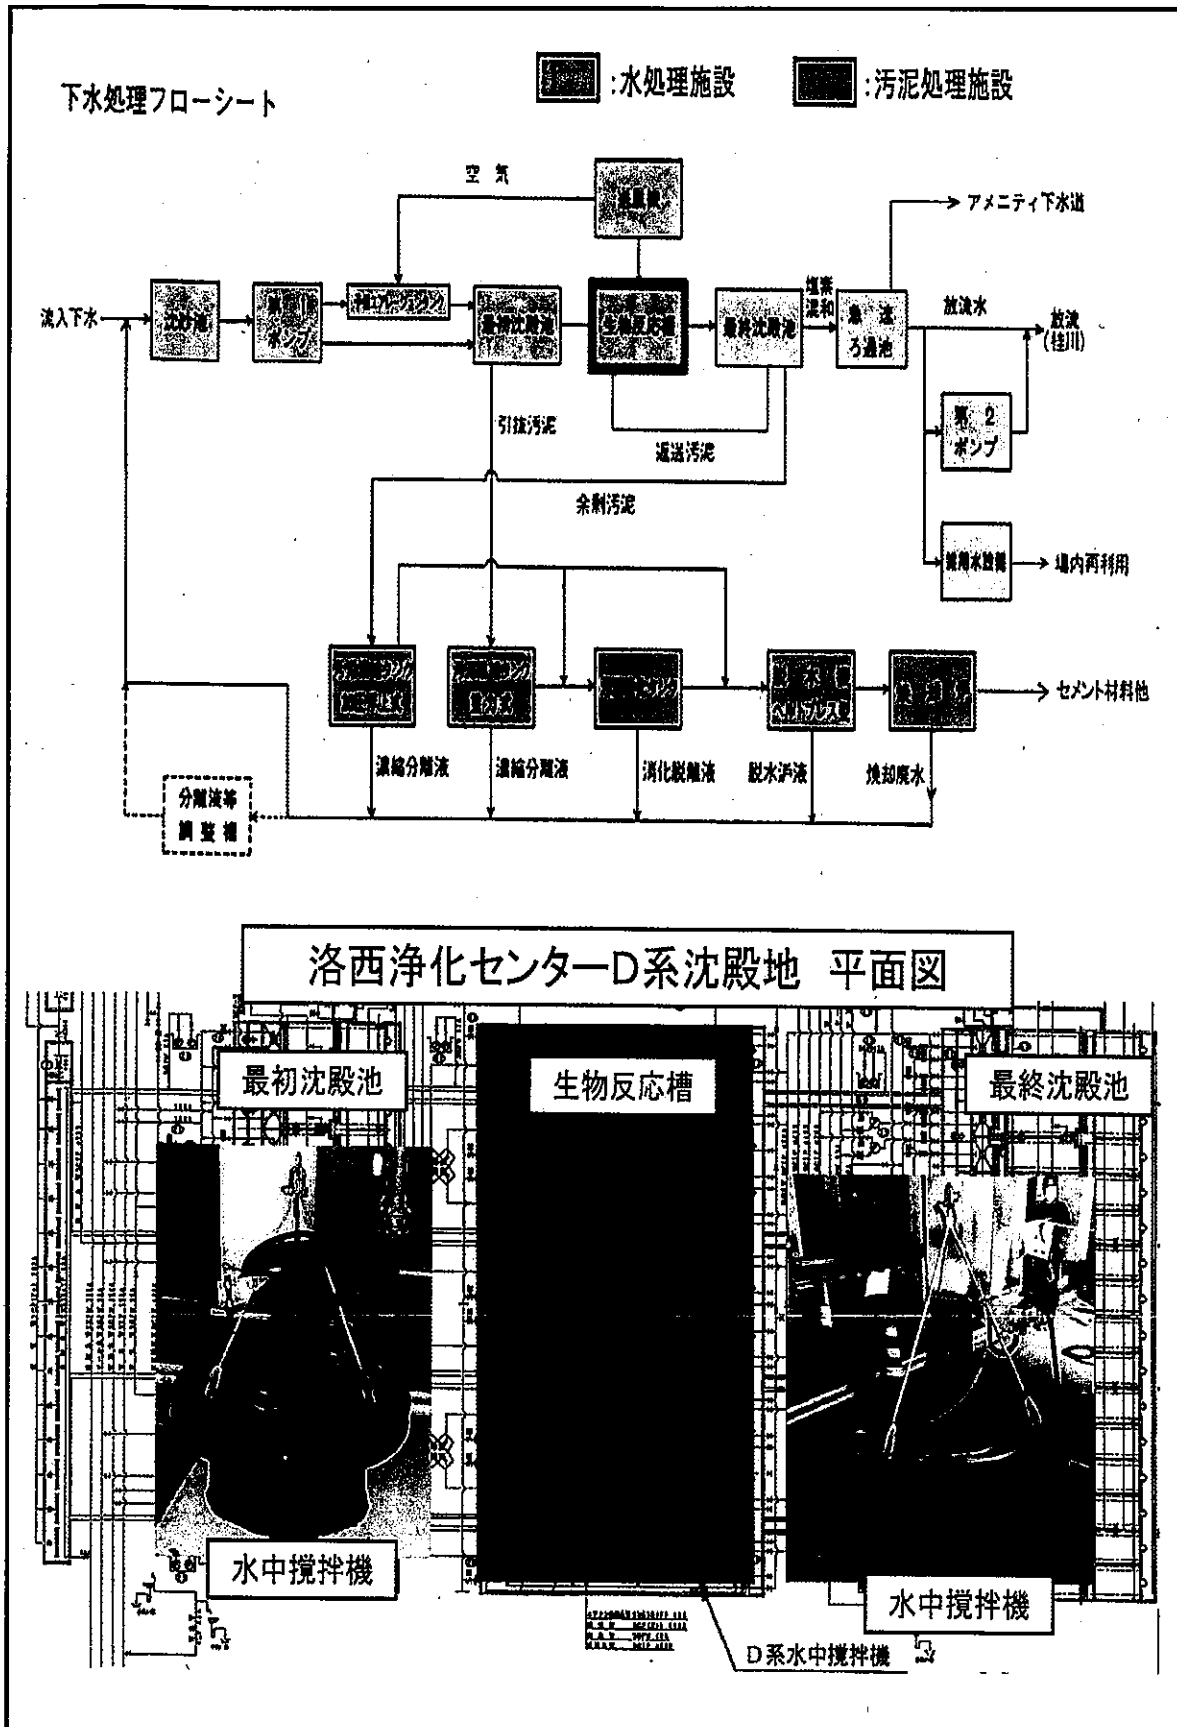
下水処理フローシート

:水処理施設 :汚泥処理施設

空 気

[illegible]

→ アメニティ下水道

流入下水 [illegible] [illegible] ポンプ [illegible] 最初沈殿池 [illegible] 生物反応槽 最終沈殿池 塩素混和 急 速 ろ過池 放流水 放流 (桂川)

引抜汚泥

返送汚泥

第 2 ポンプ

余剰汚泥

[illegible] → 場内再利用

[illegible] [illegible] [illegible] 脱 水 機 ベルトプレス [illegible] → セメント材料他

濃縮分離液 濃縮分離液 消化脱離液 脱水ろ液 焼却廃水

分離液等 調整槽

洛西浄化センターD系沈殿地 平面図

最初沈殿池

生物反応槽

最終沈殿池

水中撹拌機

水中撹拌機

D系水中撹拌機